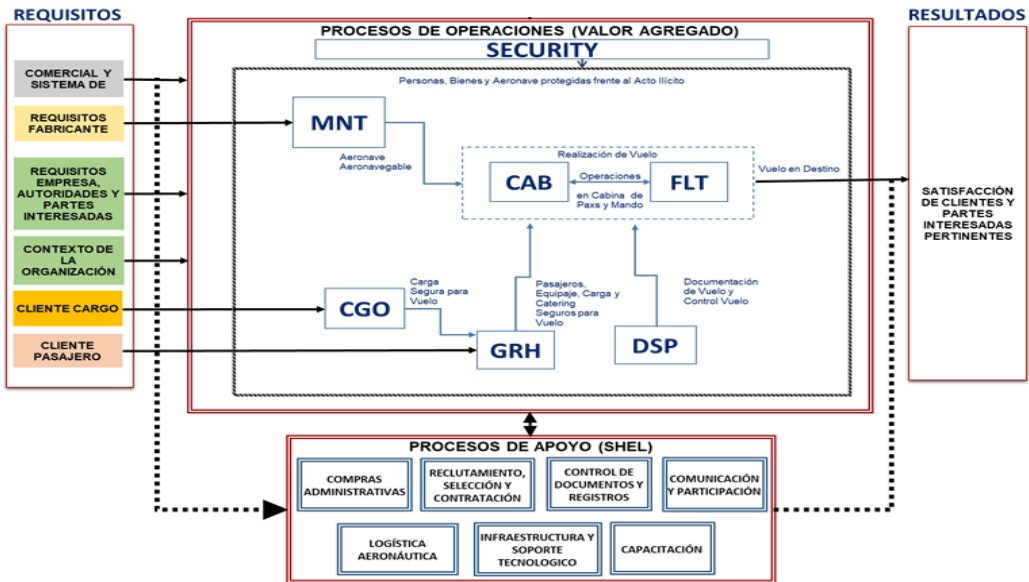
REQUISITOS

COMERCIAL Y SISTEMA DE

REQUISITOS FABRICANTE

REQUISITOS EMPRESA, AUTORIDADES Y PARTES INTERESADAS

CONTEXTO DE LA ORGANIZACIÓN

CLIENTE CARGO

CLIENTE PASAJERO

PROCESOS DE OPERACIONES (VALOR AGREGADO)

SECURITY

Personas, Bienes y Aeronave protegidas frente al Acto Ilícito

MNT

Aeronave Aeronavegable

Realización de Vuelo

CAB

Operaciones en Cabina de Paxs y Mando

FLT

Vuelo en Destino

CGO

Carga Segura para Vuelo

Pasajeros, Equipaje, Carga y Catering Seguros para Vuelo

GRH

Documentación de Vuelo y Control Vuelo

DSP

RESULTADOS

SATISFACCIÓN DE CLIENTES Y PARTES INTERESADAS PERTINENTES

PROCESOS DE APOYO (SHEL)

COMPRAS ADMINISTRATIVAS

RECLUTAMIENTO, SELECCIÓN Y CONTRATACIÓN

CONTROL DE DOCUMENTOS Y REGISTROS

COMUNICACIÓN Y PARTICIPACIÓN

LOGÍSTICA AERONÁUTICA

INFRAESTRUCTURA Y SOPORTE TECNOLOGICO

CAPACITACIÓN